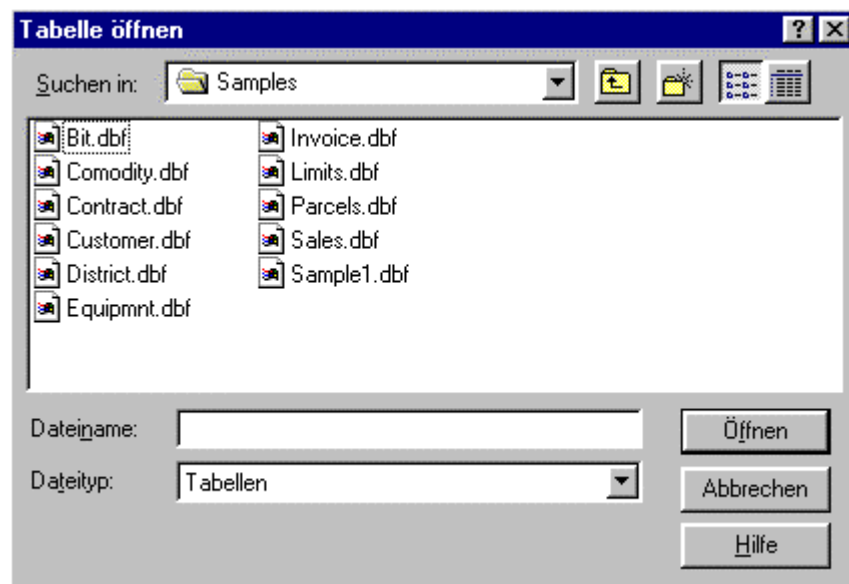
Tabelle öffnen

?

Suchen in: Samples

Bit.dbf
Comodity.dbf
Contract.dbf
Customer.dbf
District.dbf
Equipmnt.dbf

Invoice.dbf
Limits.dbf
Parcels.dbf
Sales.dbf
Sample1.dbf

Dateiname:

Dateityp: Tabellen

Öffnen

Abbrechen

Hilfe